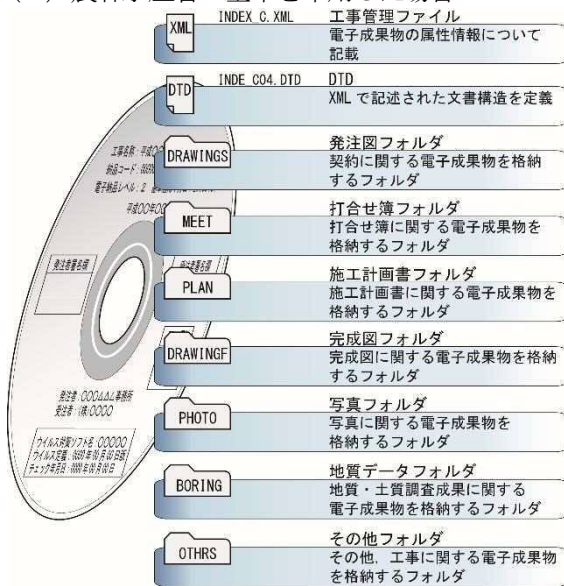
XML INDEX_C.XML 工事管理ファイル
電子成果物の属性情報について記載

DTD INDE_C04.DTD DTD
XML で記述された文書構造を定義

DRAWINGS 発注図フォルダ
契約に関する電子成果物を格納するフォルダ

MEET 打合せ簿フォルダ
打合せ簿に関する電子成果物を格納するフォルダ

PLAN 施工計画書フォルダ
施工計画書に関する電子成果物を格納するフォルダ

DRAWINGF 完成図フォルダ
完成図に関する電子成果物を格納するフォルダ

PHOTO 写真フォルダ
写真に関する電子成果物を格納するフォルダ

BORING 地質データフォルダ
地質・土質調査成果に関する電子成果物を格納するフォルダ

OTHRS その他フォルダ
その他、工事に関する電子成果物を格納するフォルダ

工事名称：平成O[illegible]
納品コード：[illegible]
電子納品レベル：2 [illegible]
平成00年00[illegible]
発注者署名欄
受注者署名欄
発注者：OOO△△△事務所
受注者：(株)OOOO
ウイルス対策ソフト名：OOOOO
ウイルス定義：0000年00月00日版
チェック年月日：0000年00月00日